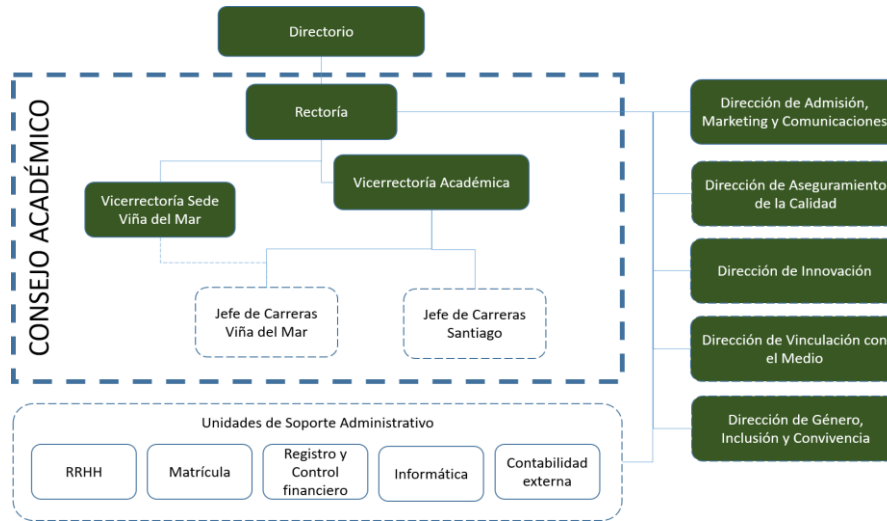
Directorio

CONSEJO ACADÉMICO

Rectoría

Vicerrectoría Sede Viña del Mar

Vicerrectoría Académica

Jefe de Carreras Viña del Mar

Jefe de Carreras Santiago

Dirección de Admisión, Marketing y Comunicaciones

Dirección de Aseguramiento de la Calidad

Dirección de Innovación

Dirección de Vinculación con el Medio

Dirección de Género, Inclusión y Convivencia

Unidades de Soporte Administrativo

RRHH

Matrícula

Registro y Control financiero

Informática

Contabilidad externa